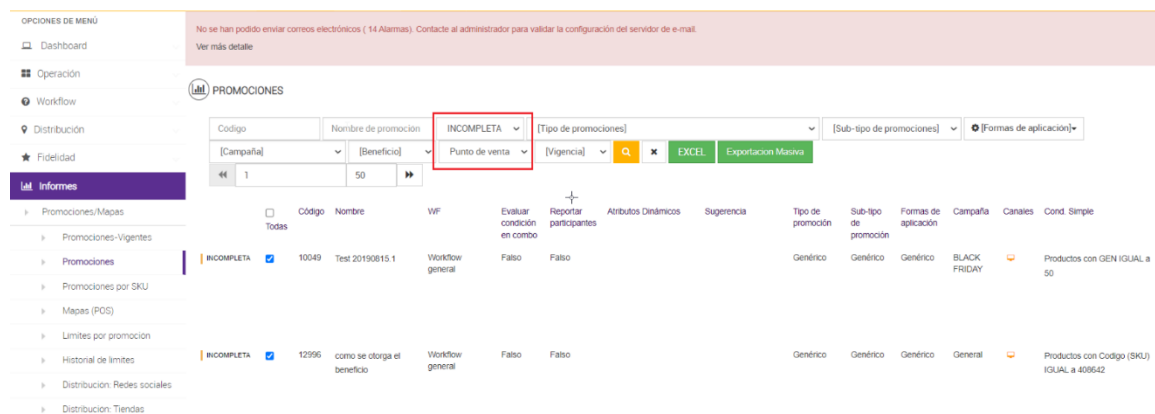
OPCIONES DE MENÚ

Dashboard

Operación

Workflow

Distribución

Fidelidad

Informes

Promociones/Mapas

Promociones-Vigentes

Promociones

Promociones por SKU

Mapas (POS)

Limites por promoción

Historial de limites

Distribucion: Redes sociales

Distribucion: Tiendas

No se han podido enviar correos electrónicos ( 14 Alarmas). Contacte al administrador para validar la configuración del servidor de e-mail.
Ver más detalle

PROMOCIONES

Codigo | Nombre de promoción | INCOMPLETA | [Tipo de promociones] | [Sub-tipo de promociones] | [Formas de aplicación]

[Campaña] | [Beneficio] | Punto de venta | [Vigencia] | EXCEL | Exportacion Masiva

1 | 50

| | Todas | Código | Nombre | WF | Evaluar condición en combo | Reportar participantes | Atributos Dinámicos | Sugerencia | Tipo de promoción | Sub-tipo de promoción | Formas de aplicación | Campaña | Canales | Cond. Simple |
|---|---|---|---|---|---|---|---|---|---|---|---|---|---|---|
| INCOMPLETA | | 10049 | Test 20190815.1 | Workflow general | Falso | Falso | | | Genérico | Genérico | Genérico | BLACK FRIDAY | | Productos con GEN IGUAL a 50 |
| INCOMPLETA | | 12996 | como se otorga el beneficio | Workflow general | Falso | Falso | | | Genérico | Genérico | Genérico | General | | Productos con Codigo (SKU) IGUAL a 408642 |